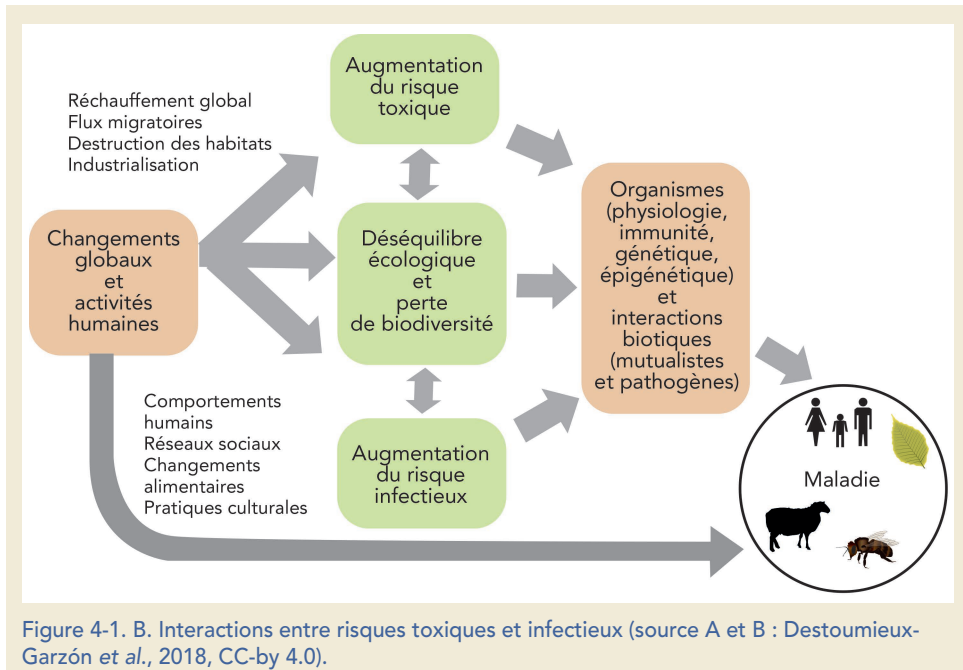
Augmentation du risque toxique

Réchauffement global
Flux migratoires
Destruction des habitats
Industrialisation

Changements globaux et activités humaines

Déséquilibre écologique et perte de biodiversité

Organismes (physiologie, immunité, génétique, épigénétique) et interactions biotiques (mutualistes et pathogènes)

Comportements humains
Réseaux sociaux
Changements alimentaires
Pratiques culturales

Augmentation du risque infectieux

Maladie

Figure 4-1. B. Interactions entre risques toxiques et infectieux (source A et B : Destoumieux-Garzón *et al.*, 2018, CC-by 4.0).